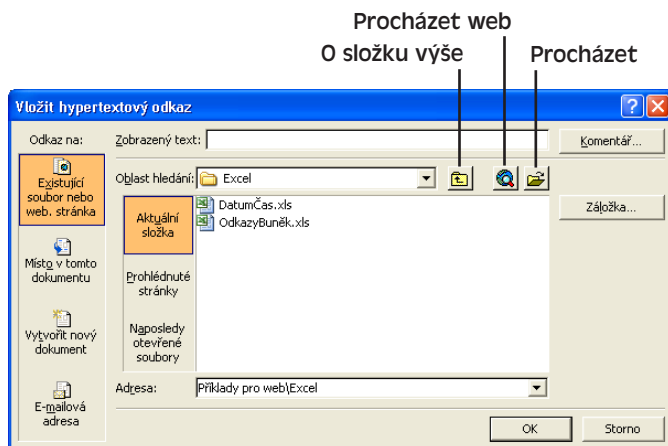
Procházet web

O složku výše

Procházet

Vložit hypertextový odkaz

Odkaz na:

Existující soubor nebo web. stránka

Místo v tomto dokumentu

Vytvořit nový dokument

E-mailová adresa

Zobrazený text:

Komentář...

Oblast hledání: Excel

Aktuální složka

Prohlédnuté stránky

Naposledy otevřené soubory

DatumČas.xls

OdkazyBuněk.xls

Záložka...

Adresa: Příklady pro web\Excel

OK

Storno